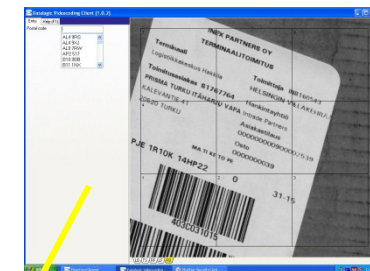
Datalogic Videocoding Client (1.0.3)
Entry Help (F1)
Postal code

ALA 9RD
ALA 9RJ
ALB 9WW
AFE 0S7
B15 0BB
B11 1AH

INEX PARTNERS OY
TERMINAALITOIMITUS

Terminaali
Logistiikkakeskus Hakkila
Toimitusosoite 6174764
PRISMA TURKU ITÄHARJU VAPA
KALEVANTIE 41
20520 TURKU

Toimittaja 9671654
HELSINGIN VALKAISIJA
Hankintayhtiö
Inex Partners
Asiakastilaus
0000000000000000539
Osto
0000000039

MA TI KE TO PE
PJE 1R10K 14HP22
0
31-15
403001015